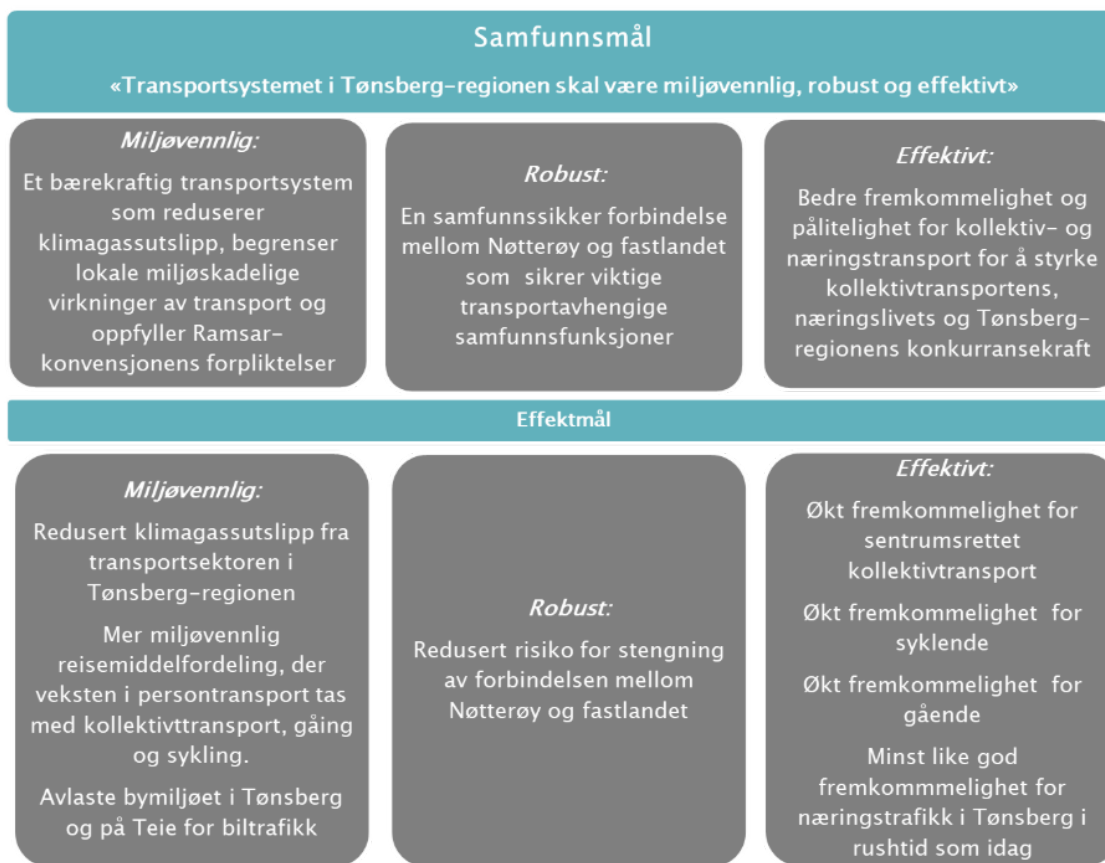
Samfunnsmål

«Transportsystemet i Tønsberg-regionen skal være miljøvennlig, robust og effektivt»

Miljøvennlig:

Et bærekraftig transportsystem som reduserer klimagassutslipp, begrenser lokale miljøskadelige virkninger av transport og oppfyller Ramsar-konvensjonens forpliktelser

Robust:

En samfunnssikker forbindelse mellom Nøtterøy og fastlandet som sikrer viktige transportavhengige samfunnsfunksjoner

Effektivt:

Bedre fremkommelighet og pålitelighet for kollektiv- og næringstransport for å styrke kollektivtransportens, næringslivets og Tønsberg-regionens konkurransekraft

Effektmål

Miljøvennlig:

Redusert klimagassutslipp fra transportsektoren i Tønsberg-regionen

Mer miljøvennlig reisemiddelfordeling, der veksten i persontransport tas med kollektivtransport, gåing og sykling.

Avlaste bymiljøet i Tønsberg og på Teie for biltrafikk

Robust:

Redusert risiko for stengning av forbindelsen mellom Nøtterøy og fastlandet

Effektivt:

Økt fremkommelighet for sentrumsrettet kollektivtransport

Økt fremkommelighet for syklende

Økt fremkommelighet for gående

Minst like god fremkommmelighet for næringstrafikk i Tønsberg i rushtid som idag